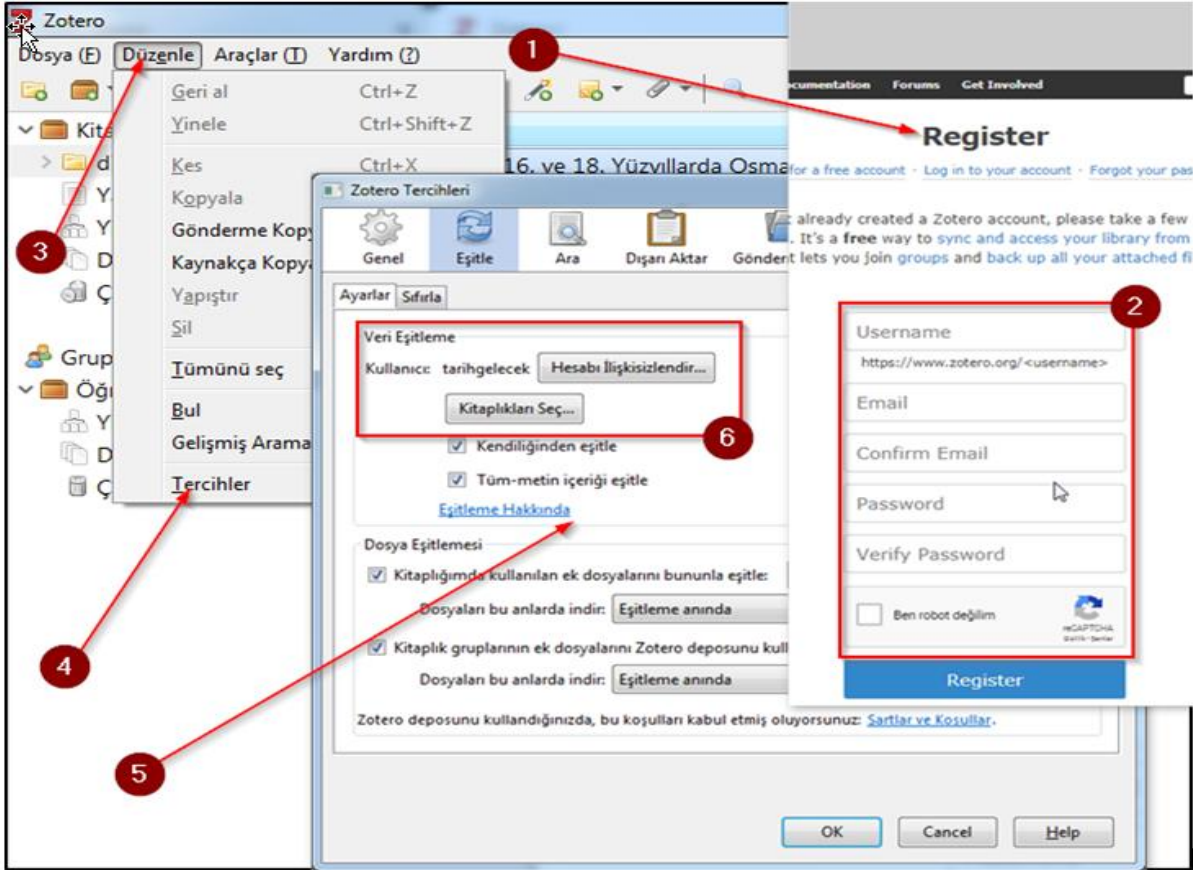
Zotero

Dosya (F) Düzenle Araçlar (T) Yardım (?)

Geri al Ctrl+Z
Yinele Ctrl+Shift+Z
Kes Ctrl+X
Kopyala
Gönderme Kopy
Kaynakça Kopya
Yapıştır
Sil
Tümünü seç
Bul
Gelişmiş Arama
Tercihler

Kit
d
Y
Y
D
Ç
Grup
Öğ
Y
D
Ç

16. ve 18. Yüzyıllarda Osma

1

2

3

4

5

6

Zotero Tercihleri

Genel Eşitle Ara Dışarı Aktar Gönder

Ayarlar Sıfırla

Veri Eşitleme
Kullanıcı: tarihgelecek Hesabı İlişkisizlendir...
Kitaplıkları Seç...
Kendiliğinden eşitle
Tüm-metin içeriği eşitle
Eşitleme Hakkında

Dosya Eşitlemesi
Kitaplığımda kullanılan ek dosyalarını bununla eşitle:
Dosyaları bu anlarda indir: Eşitleme anında
Kitaplık gruplarının ek dosyalarını Zotero deposunu kull
Dosyaları bu anlarda indir: Eşitleme anında

Zotero deposunu kullandığınızda, bu koşulları kabul etmiş oluyorsunuz: Şartlar ve Koşullar.

OK Cancel Help

ocumentation Forums Get Involved

Register

for a free account · Log in to your account · Forgot your pas

already created a Zotero account, please take a few
. It's a free way to sync and access your library from
lets you join groups and back up all your attached fi

Username
https://www.zotero.org/<username>
Email
Confirm Email
Password
Verify Password
Ben robot değilim
reCAPTCHA
Gizlilik - Şartlar

Register